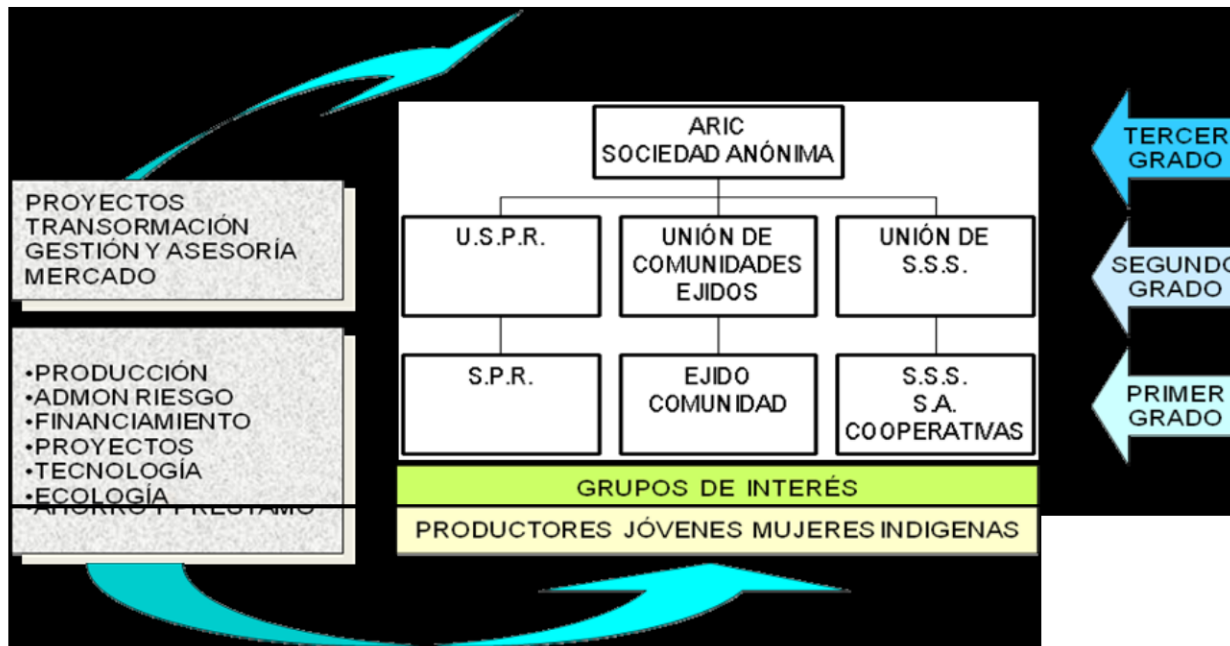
PROYECTOS
TRANSORMACIÓN
GESTIÓN Y ASESORÍA
MERCADO

•PRODUCCIÓN
•ADMON RIESGO
•FINANCIAMIENTO
•PROYECTOS
•TECNOLOGÍA
•ECOLOGÍA
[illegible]

ARIC
SOCIEDAD ANÓNIMA

U.S.P.R.

UNIÓN DE
COMUNIDADES
EJIDOS

UNIÓN DE
S.S.S.

S.P.R.

EJIDO
COMUNIDAD

S.S.S.
S.A.
COOPERATIVAS

GRUPOS DE INTERÉS

PRODUCTORES JÓVENES MUJERES INDIGENAS

TERCER
GRADO

SEGUNDO
GRADO

PRIMER
GRADO